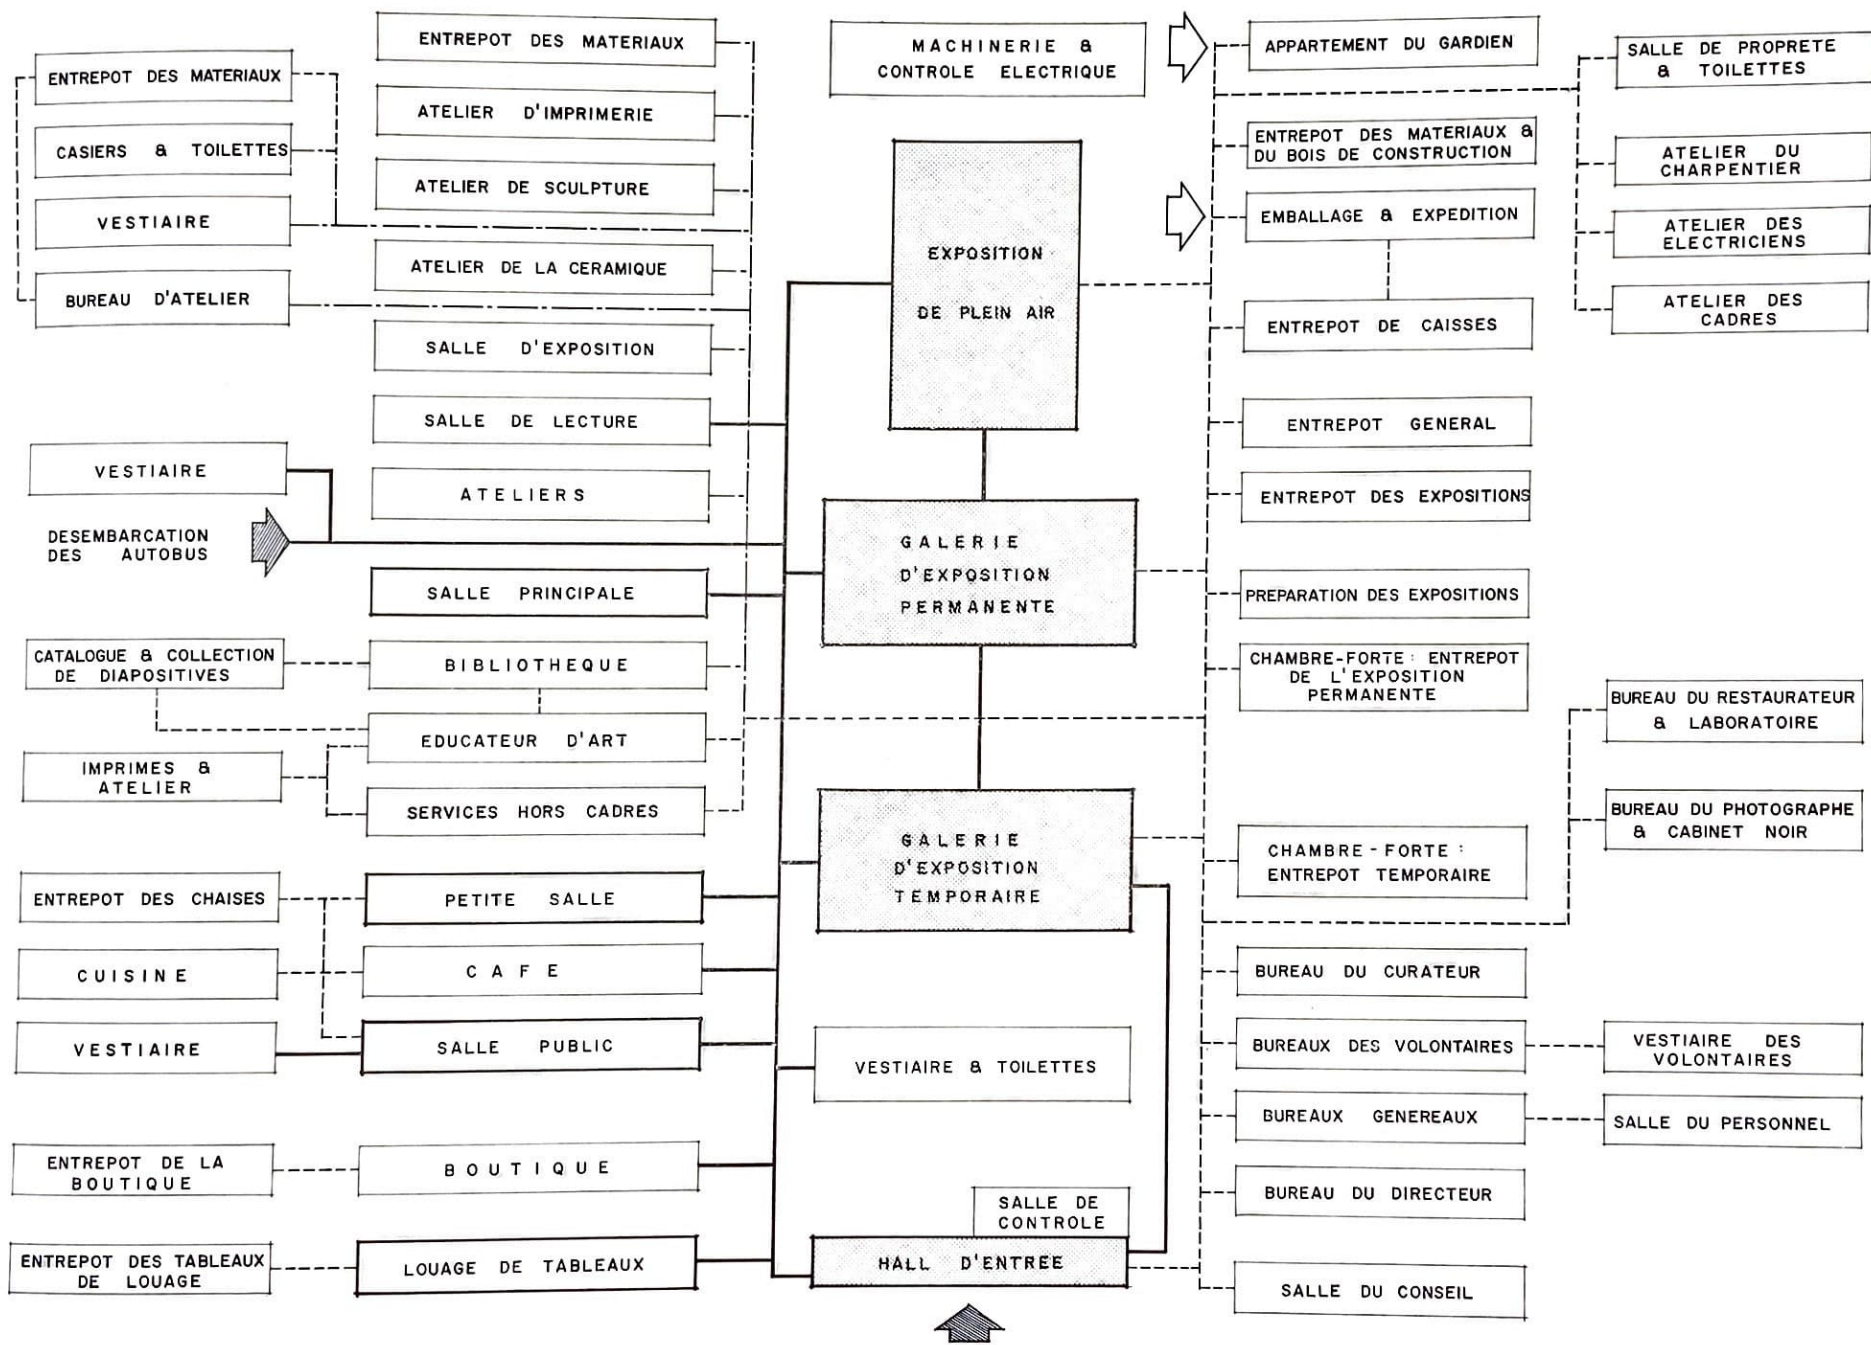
ENTREPOT DES MATERIAUX
MACHINERIE & CONTROLE ELECTRIQUE
APPARTEMENT DU GARDIEN
SALLE DE PROPRETE & TOILETTES
ENTREPOT DES MATERIAUX
ATELIER D'IMPRIMERIE
CASIERS & TOILETTES
ENTREPOT DES MATERIAUX & DU BOIS DE CONSTRUCTION
ATELIER DU CHARPENTIER
ATELIER DE SCULPTURE
VESTIAIRE
EMBALLAGE & EXPEDITION
ATELIER DES ELECTRICIENS
EXPOSITION DE PLEIN AIR
ATELIER DE LA CERAMIQUE
BUREAU D'ATELIER
ATELIER DES CADRES
ENTREPOT DE CAISSES
SALLE D'EXPOSITION
SALLE DE LECTURE
ENTREPOT GENERAL
VESTIAIRE
ATELIERS
ENTREPOT DES EXPOSITIONS
DESEMBARCATION DES AUTOBUS
GALERIE D'EXPOSITION PERMANENTE
SALLE PRINCIPALE
PREPARATION DES EXPOSITIONS
CATALOGUE & COLLECTION DE DIAPOSITIVES
BIBLIOTHEQUE
CHAMBRE-FORTE : ENTREPOT DE L'EXPOSITION PERMANENTE
BUREAU DU RESTAURATEUR & LABORATOIRE
EDUCATEUR D'ART
IMPRIMES & ATELIER
SERVICES HORS CADRES
BUREAU DU PHOTOGRAPHE & CABINET NOIR
GALERIE D'EXPOSITION TEMPORAIRE
CHAMBRE - FORTE : ENTREPOT TEMPORAIRE
ENTREPOT DES CHAISES
PETITE SALLE
CUISINE
CAFE
BUREAU DU CURATEUR
VESTIAIRE
SALLE PUBLIC
BUREAUX DES VOLONTAIRES
VESTIAIRE DES VOLONTAIRES
VESTIAIRE & TOILETTES
BUREAUX GENEREAUX
SALLE DU PERSONNEL
ENTREPOT DE LA BOUTIQUE
BOUTIQUE
BUREAU DU DIRECTEUR
SALLE DE CONTROLE
ENTREPOT DES TABLEAUX DE LOUAGE
LOUAGE DE TABLEAUX
HALL D'ENTREE
SALLE DU CONSEIL